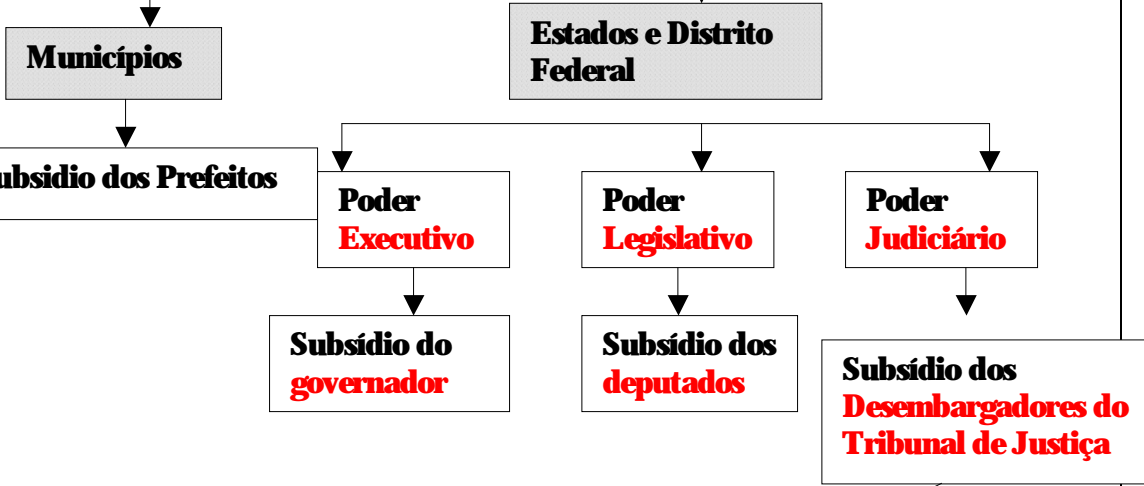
Municípios

Estados e Distrito Federal

ubsídio dos Prefeitos

Poder Executivo

Poder Legislativo

Poder Judiciário

Subsídio do governador

Subsídio dos deputados

Subsídio dos Desembargadores do Tribunal de Justiça